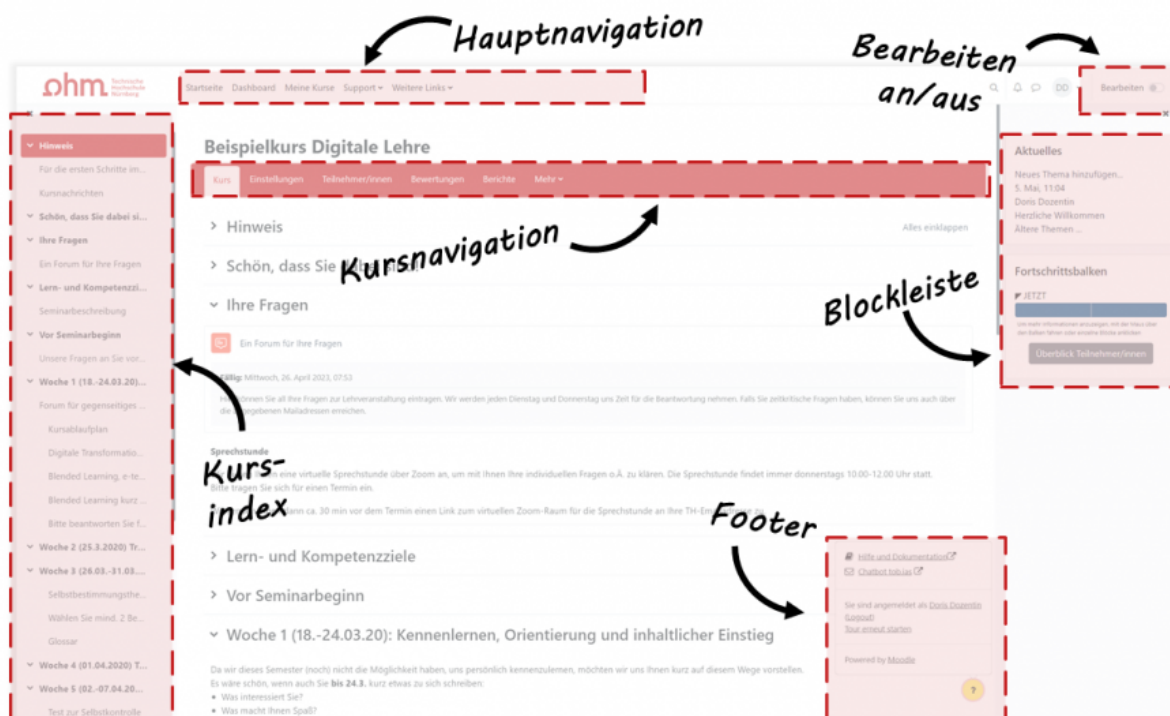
Hauptnavigation

Bearbeiten an/aus

ohm Technische Hochschule Nürnberg

Startseite Dashboard Meine Kurse Support ▾ Weitere Links ▾

DD Bearbeiten

Hinweis
Für die ersten Schritte im...
Kursnachrichten
Schön, dass Sie dabei si...
Ihre Fragen
Ein Forum für Ihre Fragen
Lern- und Kompetenzzi...
Seminarbeschreibung
Vor Seminarbeginn
Unsere Fragen an Sie vor...
Woche 1 (18.-24.03.20)...
Forum für gegenseitiges ...
Kursablaufplan
Digitale Transformatio...
Blended Learning, e-te...
Blended Learning kurz ...
Bitte beantworten Sie f...
Woche 2 (25.3.2020) Tr...
Woche 3 (26.03.-31.03....
Selbstbestimmungsthe...
Wählen Sie mind. 2 Be...
Glossar
Woche 4 (01.04.2020) T...
Woche 5 (02.-07.04.20...
Test zur Selbstkontrolle

Beispielkurs Digitale Lehre

Kurs Einstellungen Teilnehmer/innen Bewertungen Berichte Mehr ▾

Hinweis
Alles einklappen

Kursnavigation

Schön, dass Sie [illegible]

Ihre Fragen

Ein Forum für Ihre Fragen

Fällig: Mittwoch, 26. April 2023, 07:53

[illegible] können Sie all Ihre Fragen zur Lehrveranstaltung eintragen. Wir werden jeden Dienstag und Donnerstag uns Zeit für die Beantwortung nehmen. Falls Sie zeitkritische Fragen haben, können Sie uns auch über die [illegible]gegebenen Mailadressen erreichen.

Sprechstunde
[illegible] eine virtuelle Sprechstunde über Zoom an, um mit Ihnen Ihre individuellen Fragen o.Ä. zu klären. Die Sprechstunde findet immer donnerstags 10.00-12.00 Uhr statt. Bitte tragen Sie sich für einen Termin ein.
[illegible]ann ca. 30 min vor dem Termin einen Link zum virtuellen Zoom-Raum für die Sprechstunde an Ihre TH-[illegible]

Kurs-index

Lern- und Kompetenzziele

Vor Seminarbeginn

Woche 1 (18.-24.03.20): Kennenlernen, Orientierung und inhaltlicher Einstieg

Da wir dieses Semester (noch) nicht die Möglichkeit haben, uns persönlich kennenzulernen, möchten wir uns Ihnen kurz auf diesem Wege vorstellen. Es wäre schön, wenn auch Sie bis 24.3. kurz etwas zu sich schreiben:
• Was interessiert Sie?
• Was macht Ihnen Spaß?

Aktuelles
Neues Thema hinzufügen...
5. Mai, 11:04
Doris Dozentin
Herzliche Willkommen
Ältere Themen ...

Fortschrittsbalken
JETZT
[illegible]
Überblick Teilnehmer/innen

Blockleiste

Footer

Hilfe und Dokumentation
Chatbot tobias
Sie sind angemeldet als Doris Dozentin (Logout)
Tour erneut starten
Powered by Moodle
?